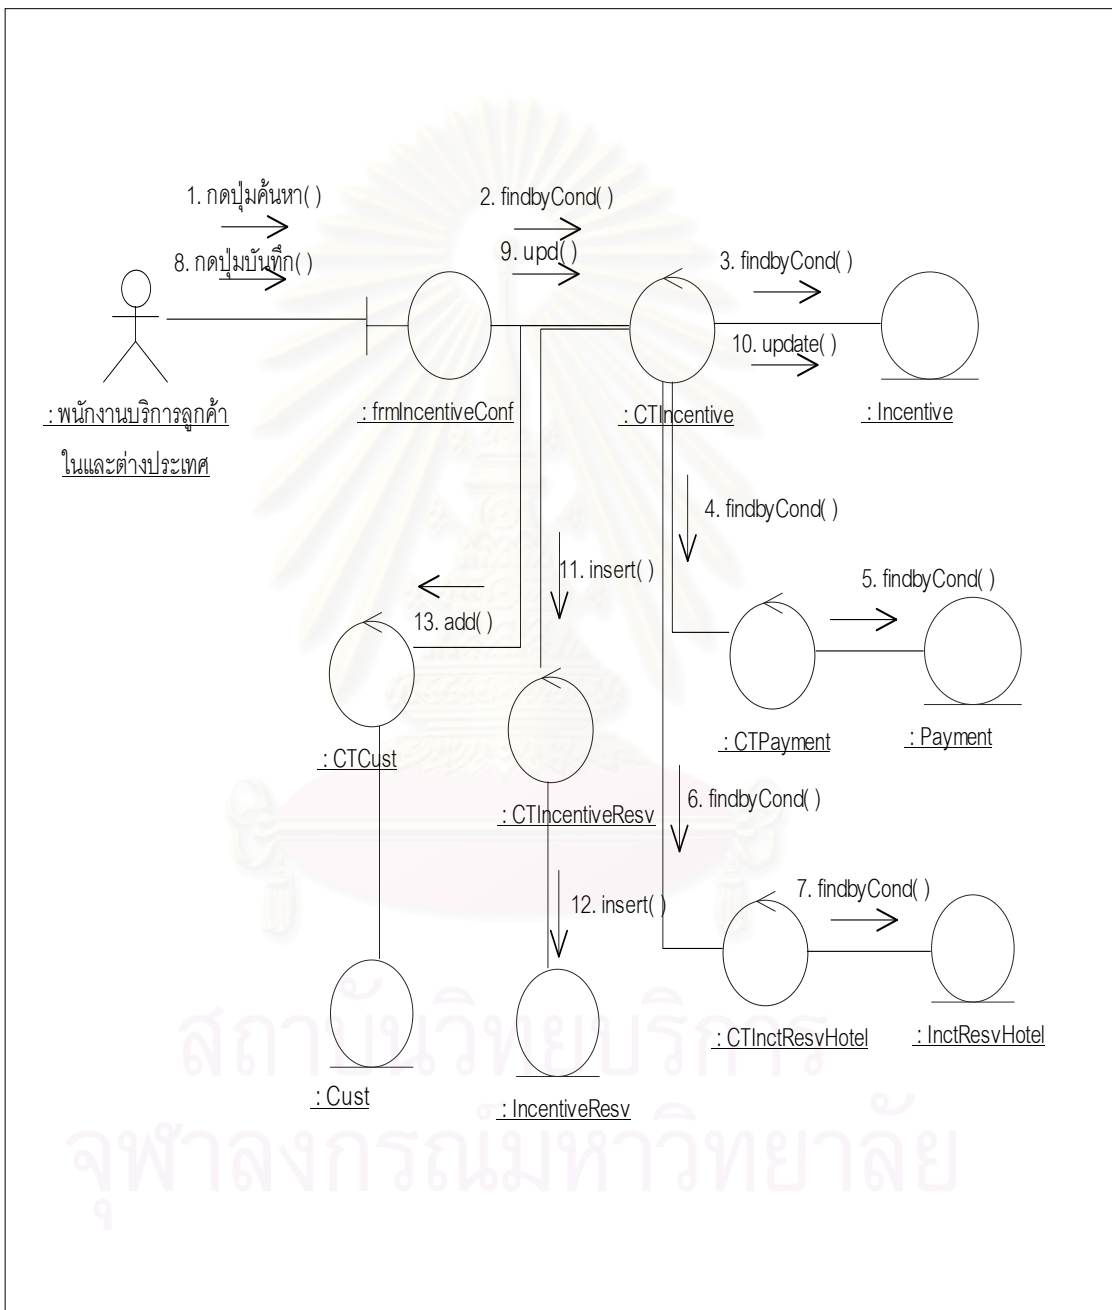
1. กดปุ่มค้นหา( )
8. กดปุ่มบันทึก( )
2. findbyCond( )
9. upd( )
3. findbyCond( )
10. update( )
: พนักงานบริการลูกค้าในและต่างประเทศ
: frmIncentiveConf
: CTIncentive
: Incentive
4. findbyCond( )
11. insert( )
5. findbyCond( )
13. add( )
: CTCust
: CTPayment
: Payment
6. findbyCond( )
: CTIncentiveResv
7. findbyCond( )
12. insert( )
: CTInctResvHotel
: InctResvHotel
: Cust
: IncentiveResv
สถาบันวิทยบริการ
จุฬาลงกรณ์มหาวิทยาลัย